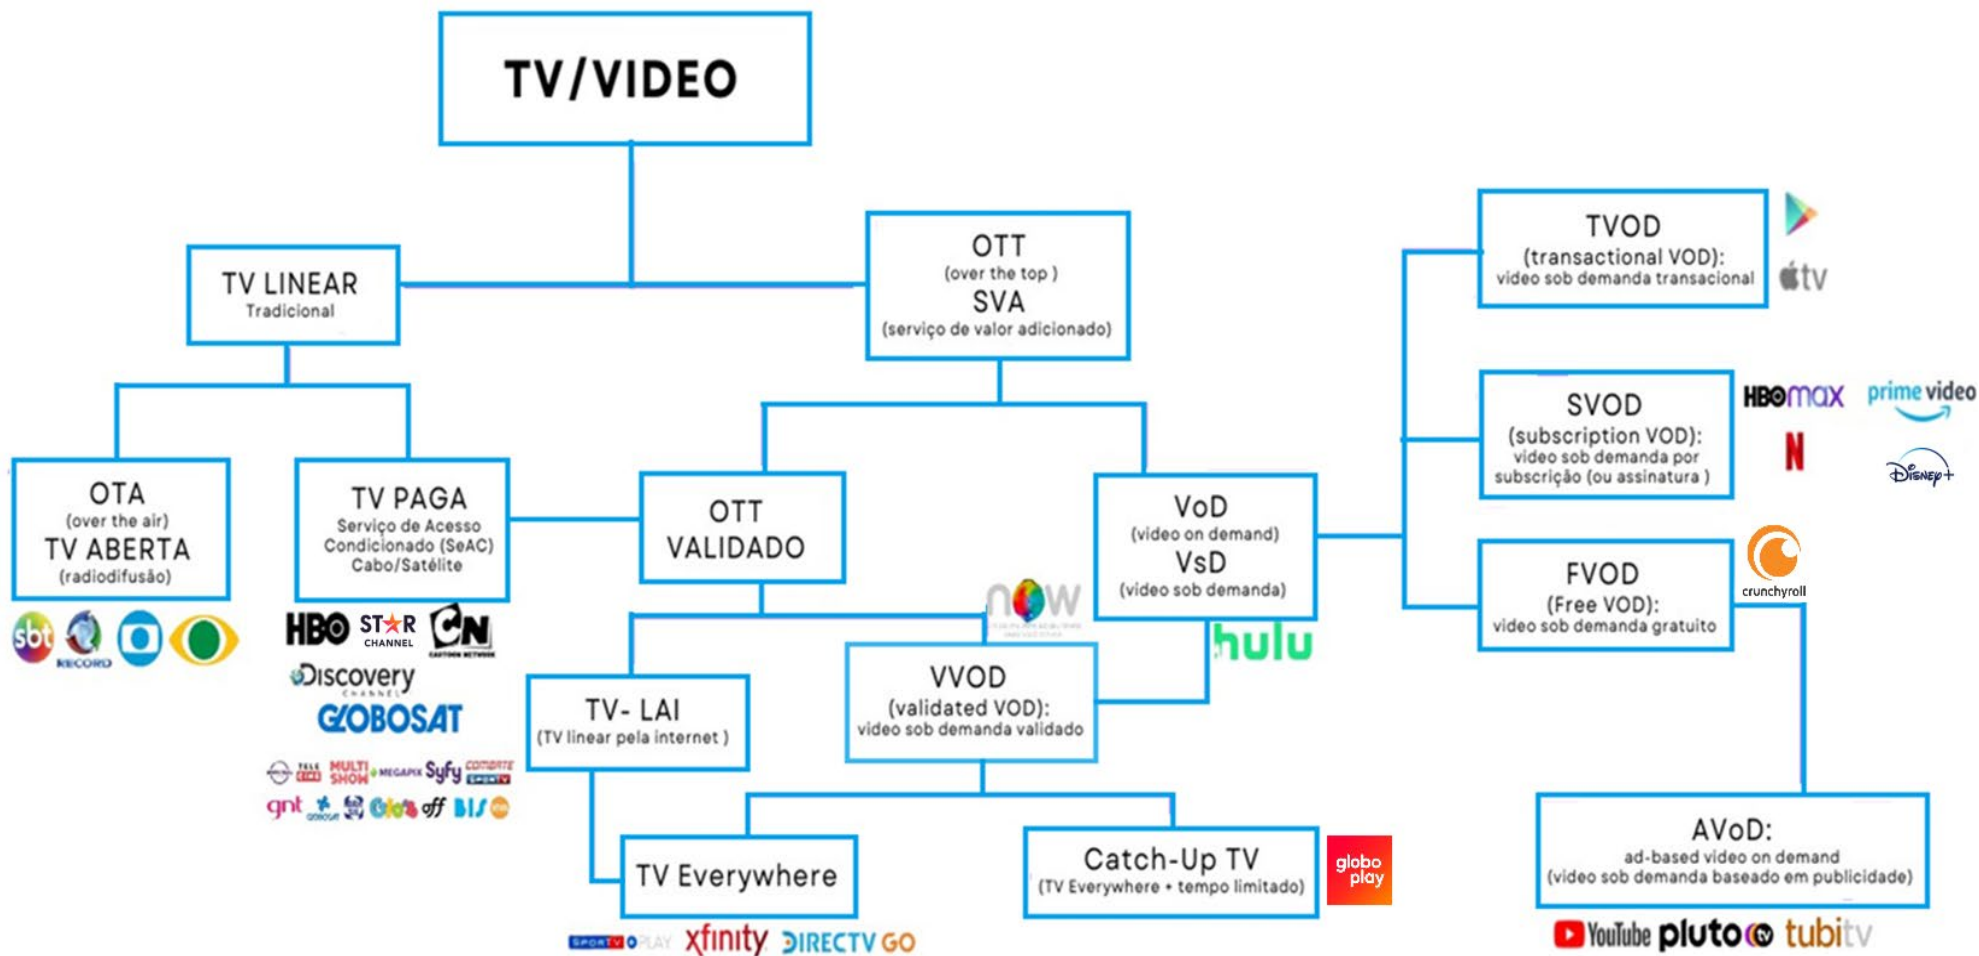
TV/VIDEO

TV LINEAR
Tradicional

OTT
(over the top)
SVA
(serviço de valor adicionado)

TVOD
(transactional VOD):
vídeo sob demanda transacional

tv

SVOD
(subscription VOD):
vídeo sob demanda por subscrição (ou assinatura)

HBO max
prime video
N
Disney+

OTA
(over the air)
TV ABERTA
(radiodifusão)

sbt RECORD

TV PAGA
Serviço de Acesso Condicionado (SeAC)
Cabo/Satélite

HBO STAR CHANNEL CN CARTOON NETWORK
Discovery CHANNEL
GLOBOSAT
MULTI SHOW MEGAPIX Syfy COMBATE SPORTV
gnt off BIS

OTT
VALIDADO

VoD
(vídeo on demand)
VsD
(vídeo sob demanda)

now

hulu

FVOD
(Free VOD):
vídeo sob demanda gratuito

crunchyroll

TV- LAI
(TV linear pela internet)

VVOD
(validated VOD):
vídeo sob demanda validado

TV Everywhere

Catch-Up TV
(TV Everywhere + tempo limitado)

globo play

AVoD:
ad-based video on demand
(vídeo sob demanda baseado em publicidade)

SPORTV PLAY xfinity DIRECTV GO

YouTube pluto tv tubi tv